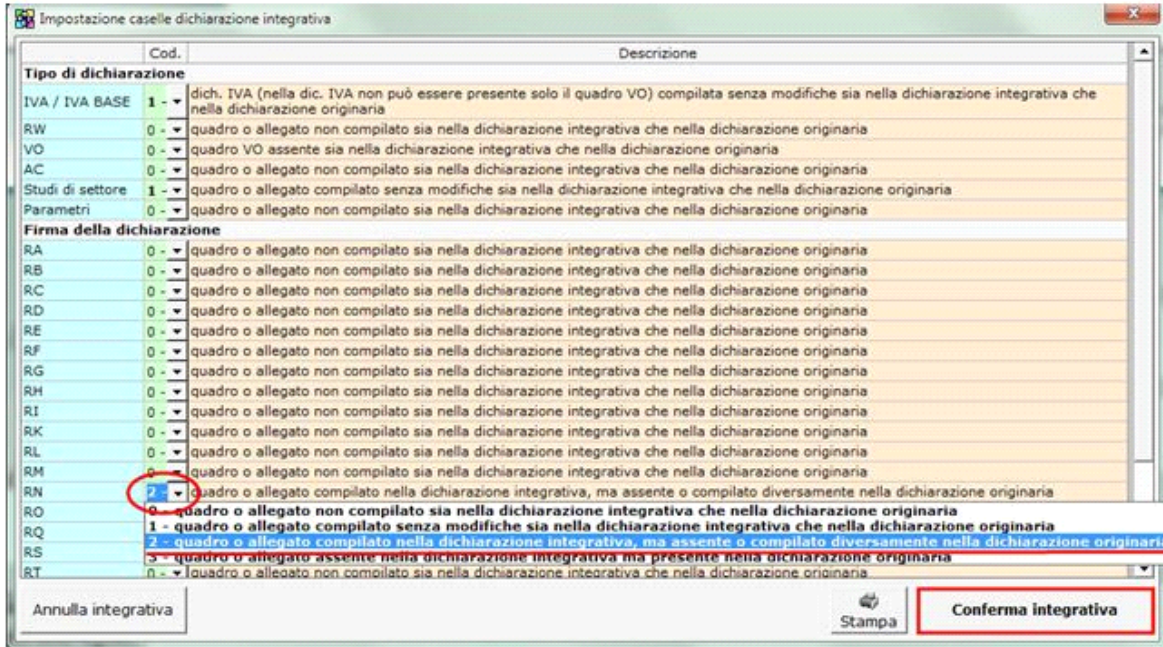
Impostazione caselle dichiarazione integrativa

| | Cod. | Descrizione |
|---|---|---|
| **Tipo di dichiarazione** | | |
| IVA / IVA BASE | 1 - | dich. IVA (nella dic. IVA non può essere presente solo il quadro VO) compilata senza modifiche sia nella dichiarazione integrativa che nella dichiarazione originaria |
| RW | 0 - | quadro o allegato non compilato sia nella dichiarazione integrativa che nella dichiarazione originaria |
| VO | 0 - | quadro VO assente sia nella dichiarazione integrativa che nella dichiarazione originaria |
| AC | 0 - | quadro o allegato non compilato sia nella dichiarazione integrativa che nella dichiarazione originaria |
| Studi di settore | 1 - | quadro o allegato compilato senza modifiche sia nella dichiarazione integrativa che nella dichiarazione originaria |
| Parametri | 0 - | quadro o allegato non compilato sia nella dichiarazione integrativa che nella dichiarazione originaria |
| **Firma della dichiarazione** | | |
| RA | 0 - | quadro o allegato non compilato sia nella dichiarazione integrativa che nella dichiarazione originaria |
| RB | 0 - | quadro o allegato non compilato sia nella dichiarazione integrativa che nella dichiarazione originaria |
| RC | 0 - | quadro o allegato non compilato sia nella dichiarazione integrativa che nella dichiarazione originaria |
| RD | 0 - | quadro o allegato non compilato sia nella dichiarazione integrativa che nella dichiarazione originaria |
| RE | 0 - | quadro o allegato non compilato sia nella dichiarazione integrativa che nella dichiarazione originaria |
| RF | 0 - | quadro o allegato non compilato sia nella dichiarazione integrativa che nella dichiarazione originaria |
| RG | 0 - | quadro o allegato non compilato sia nella dichiarazione integrativa che nella dichiarazione originaria |
| RH | 0 - | quadro o allegato non compilato sia nella dichiarazione integrativa che nella dichiarazione originaria |
| RI | 0 - | quadro o allegato non compilato sia nella dichiarazione integrativa che nella dichiarazione originaria |
| RK | 0 - | quadro o allegato non compilato sia nella dichiarazione integrativa che nella dichiarazione originaria |
| RL | 0 - | quadro o allegato non compilato sia nella dichiarazione integrativa che nella dichiarazione originaria |
| RM | 0 - | quadro o allegato non compilato sia nella dichiarazione integrativa che nella dichiarazione originaria |
| RN | 2 - | quadro o allegato compilato nella dichiarazione integrativa, ma assente o compilato diversamente nella dichiarazione originaria |
| RO | | |
| RQ | | |
| RS | | |
| RT | 0 - | quadro o allegato non compilato sia nella dichiarazione integrativa che nella dichiarazione originaria |

0 - quadro o allegato non compilato sia nella dichiarazione integrativa che nella dichiarazione originaria
1 - quadro o allegato compilato senza modifiche sia nella dichiarazione integrativa che nella dichiarazione originaria
2 - quadro o allegato compilato nella dichiarazione integrativa, ma assente o compilato diversamente nella dichiarazione originari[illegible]
3 - quadro o allegato assente nella dichiarazione integrativa ma presente nella dichiarazione originaria

Annulla integrativa

Stampa

Conferma integrativa